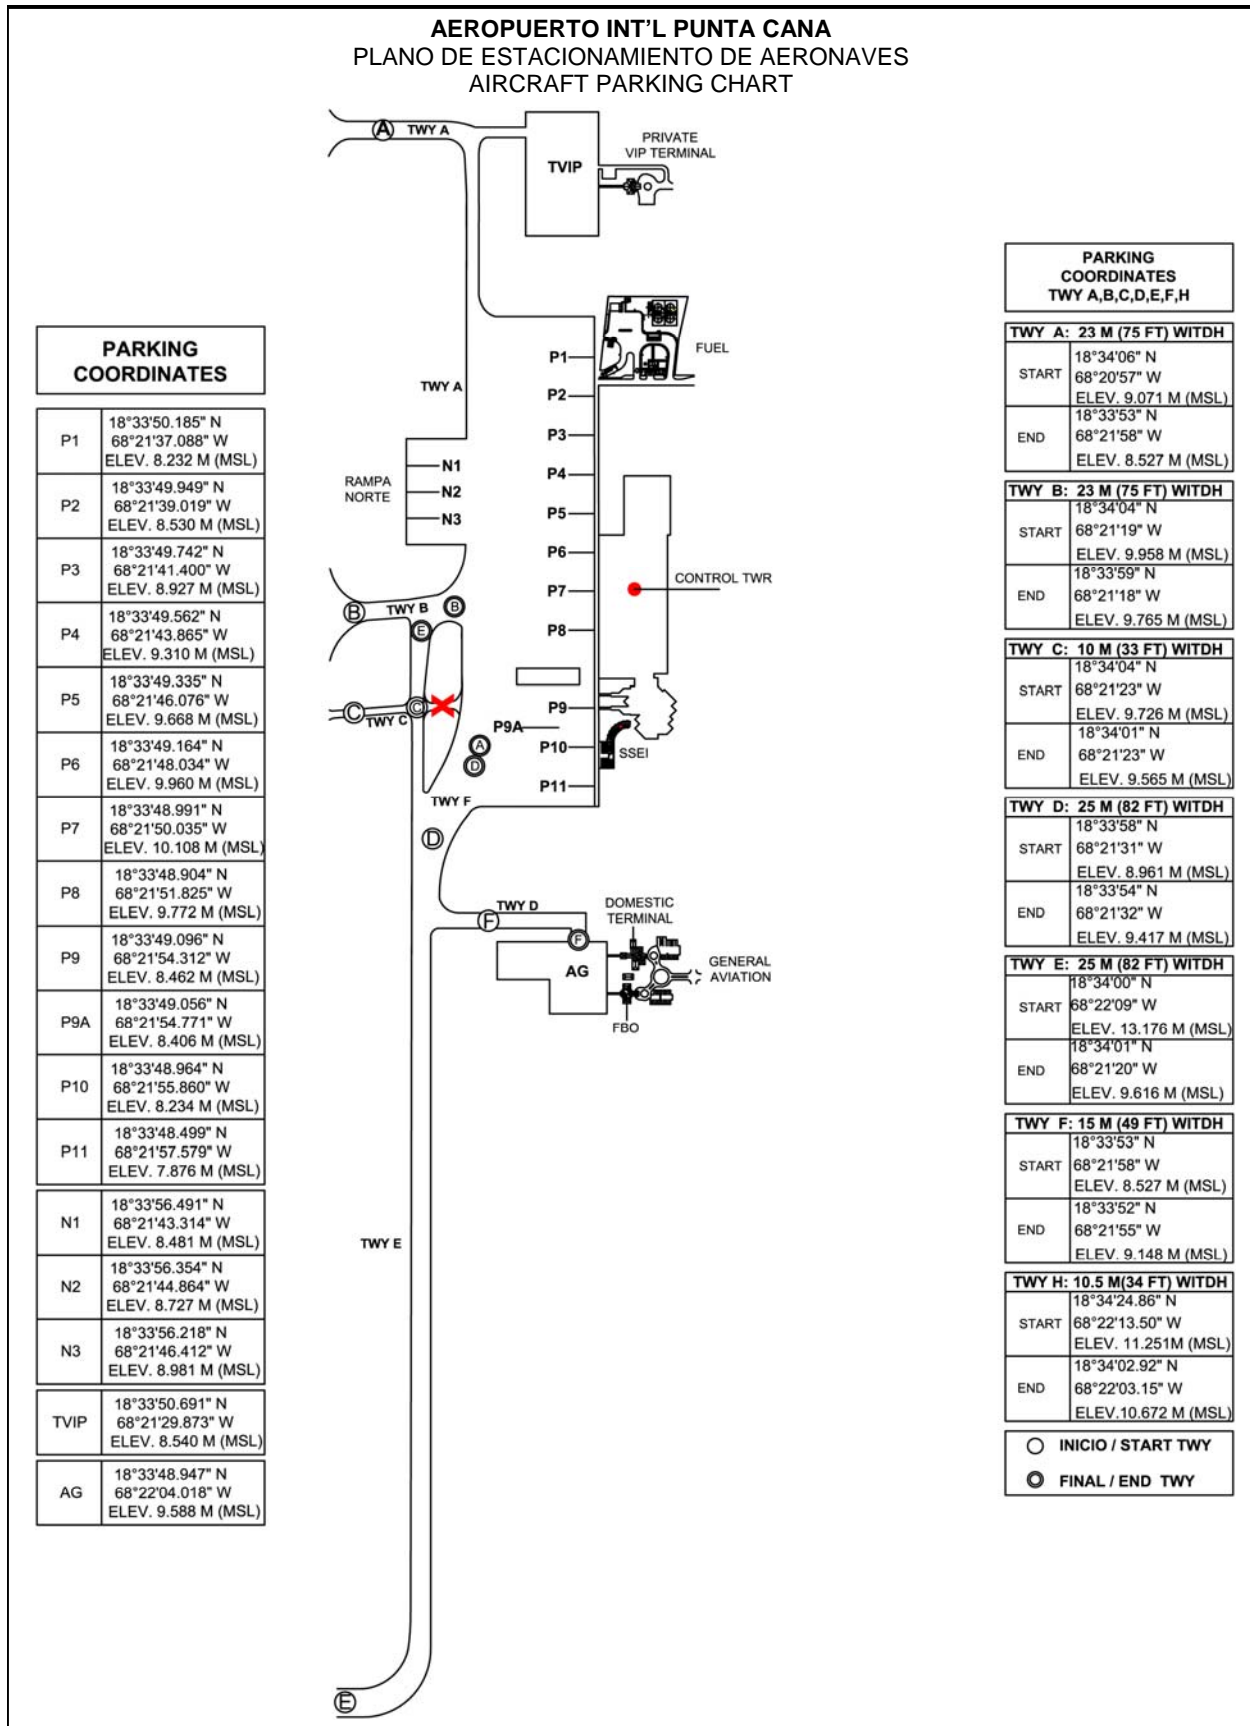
AEROPUERTO INT'L PUNTA CANA
PLANO DE ESTACIONAMIENTO DE AERONAVES
AIRCRAFT PARKING CHART

PARKING COORDINATES

| | |
|---|---|
| P1 | 18°33'50.185" N 68°21'37.088" W ELEV. 8.232 M (MSL) |
| P2 | 18°33'49.949" N 68°21'39.019" W ELEV. 8.530 M (MSL) |
| P3 | 18°33'49.742" N 68°21'41.400" W ELEV. 8.927 M (MSL) |
| P4 | 18°33'49.562" N 68°21'43.865" W ELEV. 9.310 M (MSL) |
| P5 | 18°33'49.335" N 68°21'46.076" W ELEV. 9.668 M (MSL) |
| P6 | 18°33'49.164" N 68°21'48.034" W ELEV. 9.960 M (MSL) |
| P7 | 18°33'48.991" N 68°21'50.035" W ELEV. 10.108 M (MSL) |
| P8 | 18°33'48.904" N 68°21'51.825" W ELEV. 9.772 M (MSL) |
| P9 | 18°33'49.096" N 68°21'54.312" W ELEV. 8.462 M (MSL) |
| P9A | 18°33'49.056" N 68°21'54.771" W ELEV. 8.406 M (MSL) |
| P10 | 18°33'48.964" N 68°21'55.860" W ELEV. 8.234 M (MSL) |
| P11 | 18°33'48.499" N 68°21'57.579" W ELEV. 7.876 M (MSL) |
| N1 | 18°33'56.491" N 68°21'43.314" W ELEV. 8.481 M (MSL) |
| N2 | 18°33'56.354" N 68°21'44.864" W ELEV. 8.727 M (MSL) |
| N3 | 18°33'56.218" N 68°21'46.412" W ELEV. 8.981 M (MSL) |
| TVIP | 18°33'50.691" N 68°21'29.873" W ELEV. 8.540 M (MSL) |
| AG | 18°33'48.947" N 68°22'04.018" W ELEV. 9.588 M (MSL) |

A TWY A
TVIP
PRIVATE VIP TERMINAL
FUEL
TWY A
P1 P2 P3 P4 P5 P6 P7 P8 P9 P9A P10 P11
RAMPA NORTE
N1 N2 N3
CONTROL TWR
B TWY B B
E
C TWY C C
A D
SSEI
TWY F
D
TWY D
F F
DOMESTIC TERMINAL
AG
GENERAL AVIATION
FBO
TWY E
E

PARKING COORDINATES TWY A,B,C,D,E,F,H

| | |
|---|---|
| TWY A: 23 M (75 FT) WITDH | |
| START | 18°34'06" N 68°20'57" W ELEV. 9.071 M (MSL) |
| END | 18°33'53" N 68°21'58" W ELEV. 8.527 M (MSL) |
| TWY B: 23 M (75 FT) WITDH | |
| START | 18°34'04" N 68°21'19" W ELEV. 9.958 M (MSL) |
| END | 18°33'59" N 68°21'18" W ELEV. 9.765 M (MSL) |
| TWY C: 10 M (33 FT) WITDH | |
| START | 18°34'04" N 68°21'23" W ELEV. 9.726 M (MSL) |
| END | 18°34'01" N 68°21'23" W ELEV. 9.565 M (MSL) |
| TWY D: 25 M (82 FT) WITDH | |
| START | 18°33'58" N 68°21'31" W ELEV. 8.961 M (MSL) |
| END | 18°33'54" N 68°21'32" W ELEV. 9.417 M (MSL) |
| TWY E: 25 M (82 FT) WITDH | |
| START | 18°34'00" N 68°22'09" W ELEV. 13.176 M (MSL) |
| END | 18°34'01" N 68°21'20" W ELEV. 9.616 M (MSL) |
| TWY F: 15 M (49 FT) WITDH | |
| START | 18°33'53" N 68°21'58" W ELEV. 8.527 M (MSL) |
| END | 18°33'52" N 68°21'55" W ELEV. 9.148 M (MSL) |
| TWY H: 10.5 M(34 FT) WITDH | |
| START | 18°34'24.86" N 68°22'13.50" W ELEV. 11.251M (MSL) |
| END | 18°34'02.92" N 68°22'03.15" W ELEV.10.672 M (MSL) |

INICIO / START TWY
FINAL / END TWY